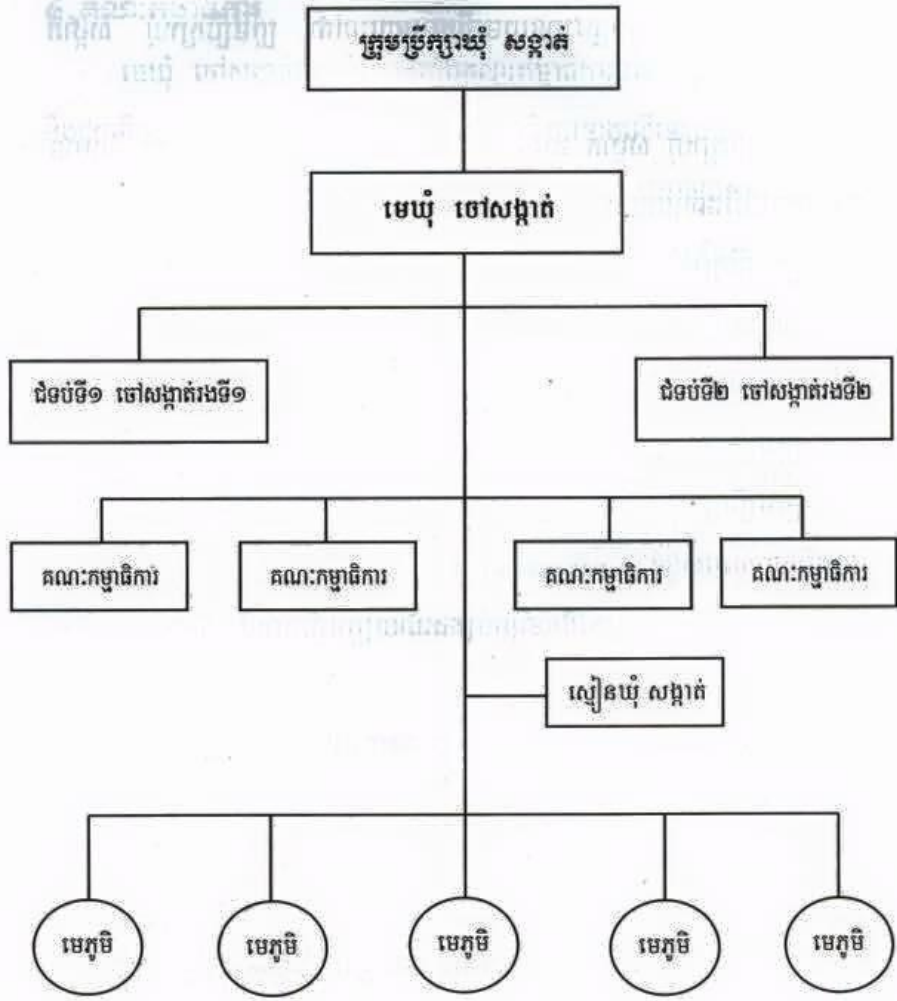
ក្រុមប្រឹក្សាឃុំ សង្កាត់

មេឃុំ ចៅសង្កាត់

ជំទប់ទី១ ចៅសង្កាត់រងទី១

ជំទប់ទី២ ចៅសង្កាត់រងទី២

គណៈកម្មាធិការ

គណៈកម្មាធិការ

គណៈកម្មាធិការ

គណៈកម្មាធិការ

ស្មៀនឃុំ សង្កាត់

មេភូមិ

មេភូមិ

មេភូមិ

មេភូមិ

មេភូមិ